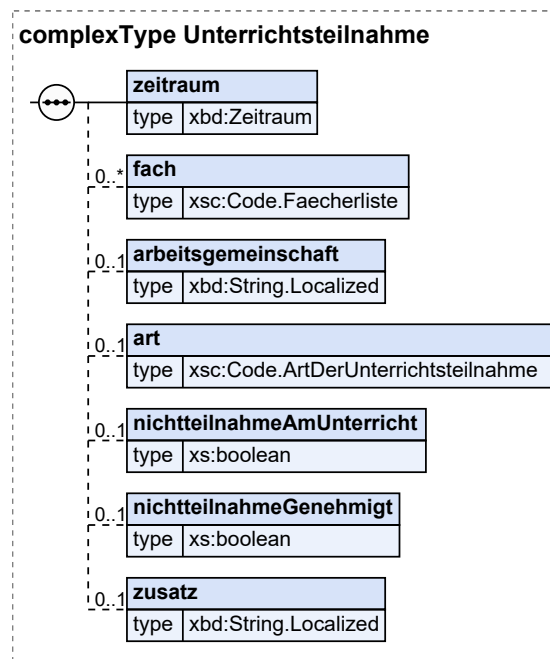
complexType Unterrichtsteilnahme

zeitraum
type xbd:Zeitraum

0..*
fach
type xsc:Code.Faecherliste

0..1
arbeitsgemeinschaft
type xbd:String.Localized

0..1
art
type xsc:Code.ArtDerUnterrichtsteilnahme

0..1
nichtteilnahmeAmUnterricht
type xs:boolean

0..1
nichtteilnahmeGenehmigt
type xs:boolean

0..1
zusatz
type xbd:String.Localized